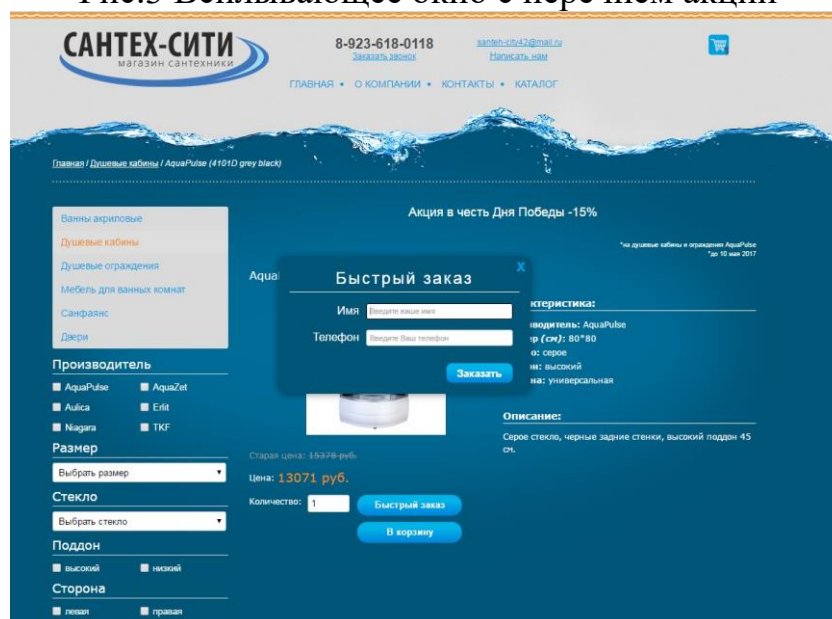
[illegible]

САНТЕХ-СИТИ
магазин сантехники

8-923-618-0118
Заказать звонок

santeh-city42@mail.ru
Написать нам

ГЛАВНАЯ • О КОМПАНИИ • КОНТАКТЫ • КАТАЛОГ

Главная / Душевые кабины / AquaPulse (4101D grey black)

Ванны акриловые
Душевые кабины
Душевые ограждения
Мебель для ванных комнат
Санфаянс
Двери

Производитель
AquaPulse
AquaZet
Aulica
Erlit
Niagara
TKF

Размер
Выбрать размер

Стекло
Выбрать стекло

Поддон
высокий
низкий

Сторона
левая
правая

Акция в честь Дня Победы -15%

*на душевые кабины и ограждения AquaPulse
*до 10 мая 2017

Aqua

Быстрый заказ
X
Имя Введите ваше имя
Телефон Введите Ваш телефон
Заказать

ктеристика:
водитель: AquaPulse
р (см): 80*80
о: серое
н: высокий
на: универсальная

Описание:
Серое стекло, черные задние стенки, высокий поддон 45 см.

Старая цена: 15378 руб.
Цена: 13071 руб.
Количество: 1
Быстрый заказ
В корзину